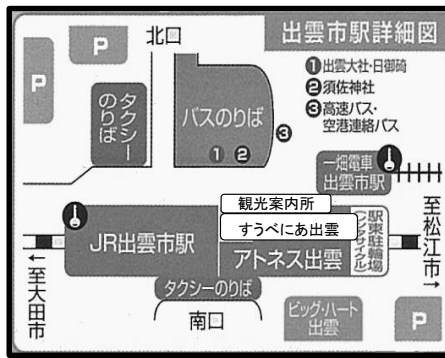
出雲市駅詳細図

❶出雲大社・日御碕
❷須佐神社
❸高速バス・空港連絡バス

北口
P
P
タクシーのりば
バスのりば
❸
❶ ❷
一畑電車 出雲市駅
❹
❹
観光案内所
すうべにあ出雲
駅東駐輪場(レンタサイクル)
JR出雲市駅
アトネス出雲
至松江市→
←至大田市
タクシーのりば
南口
ビッグ・ハート出雲
P